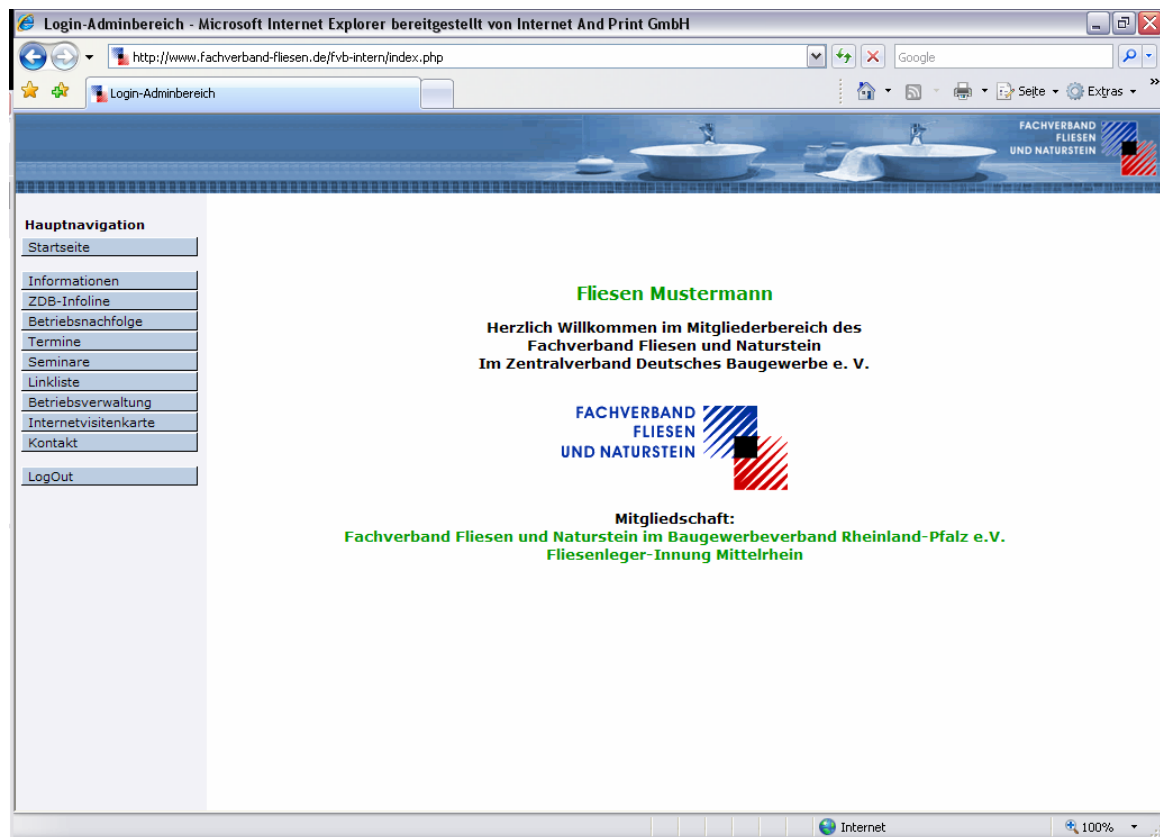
Login-Adminbereich - Microsoft Internet Explorer bereitgestellt von Internet And Print GmbH

http://www.fachverband-fliesen.de/fvb-intern/index.php

Google

Login-Adminbereich

Seite Extras

FACHVERBAND FLIESEN UND NATURSTEIN

Hauptnavigation
Startseite
Informationen
ZDB-Infoline
Betriebsnachfolge
Termine
Seminare
Linkliste
Betriebsverwaltung
Internetvisitenkarte
Kontakt
LogOut

Fliesen Mustermann

Herzlich Willkommen im Mitgliederbereich des Fachverband Fliesen und Naturstein Im Zentralverband Deutsches Baugewerbe e. V.

FACHVERBAND FLIESEN UND NATURSTEIN

Mitgliedschaft:
Fachverband Fliesen und Naturstein im Baugewerbeverband Rheinland-Pfalz e.V.
Fliesenleger-Innung Mittelrhein

Internet
100%